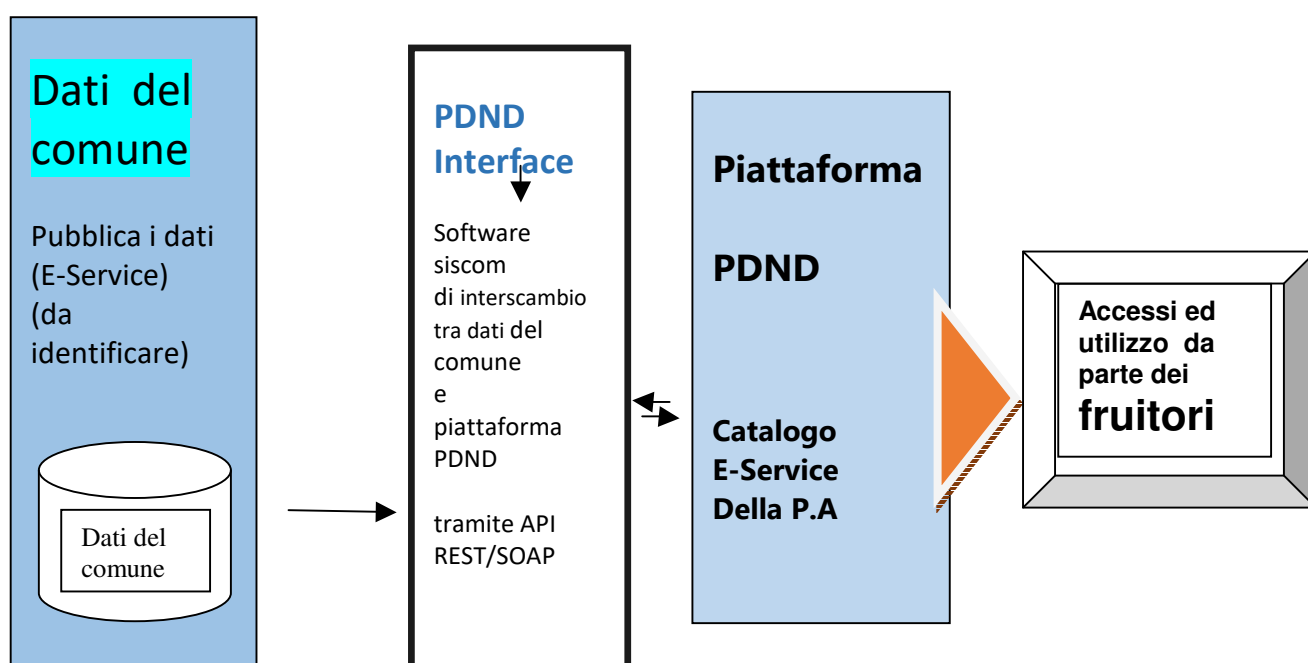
Dati del comune

Pubblica i dati (E-Service) (da identificare)

Dati del comune

PDND Interface

Software siscom di interscambio tra dati del comune e piattaforma PDND

tramite API REST/SOAP

Piattaforma

PDND

Catalogo E-Service Della P.A

Accessi ed utilizzo da parte dei fruitori